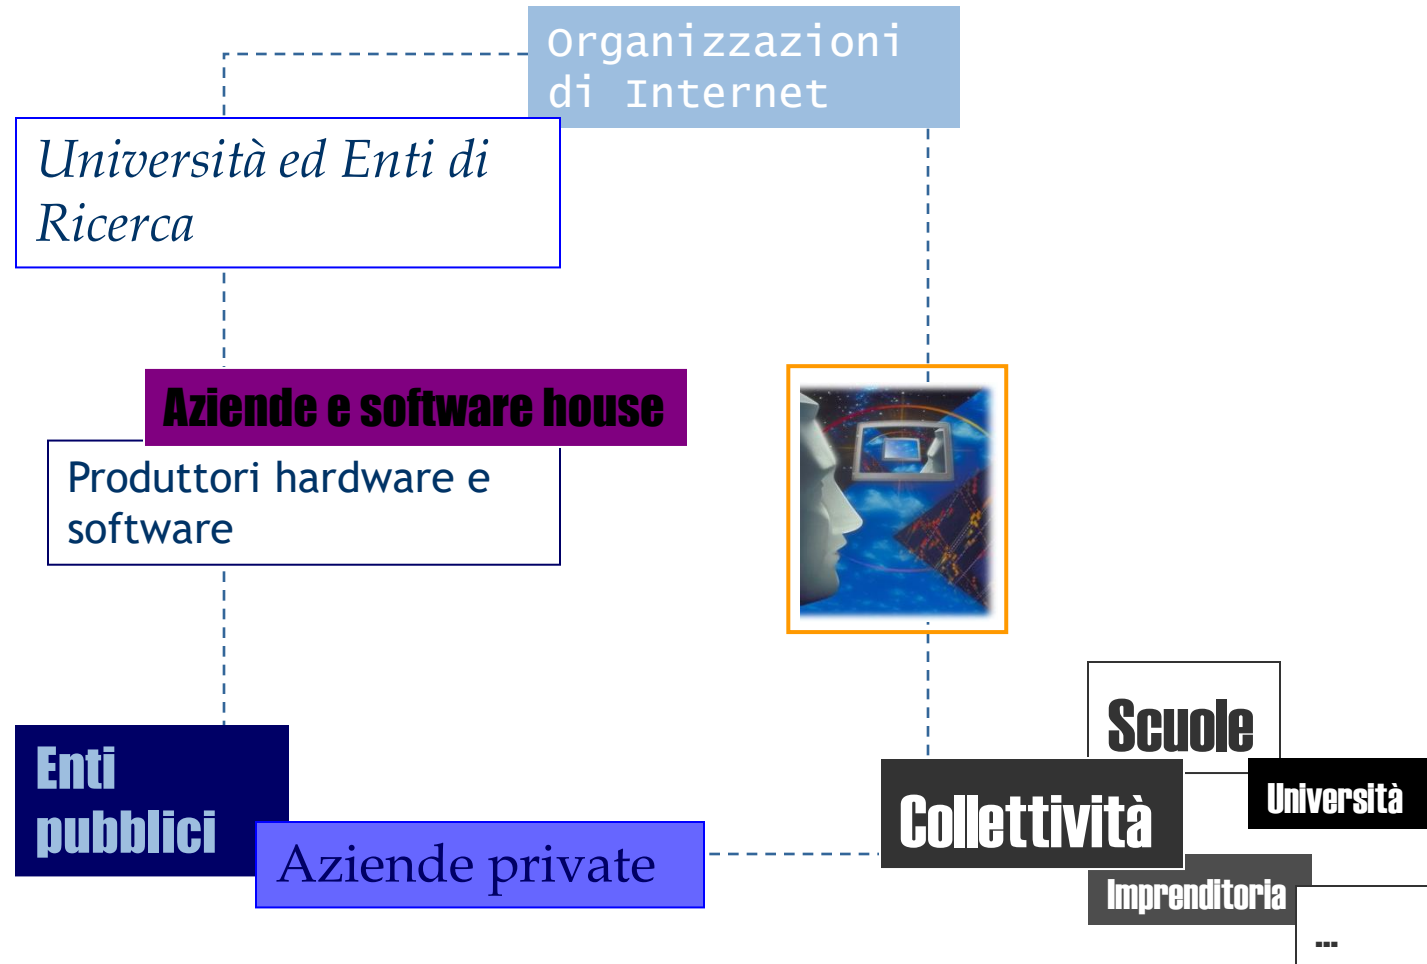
Organizzazioni di Internet

Università ed Enti di Ricerca

Aziende e software house

Produttori hardware e software

Enti pubblici

Aziende private

Scuole

Collettività

Università

Imprenditoria

...